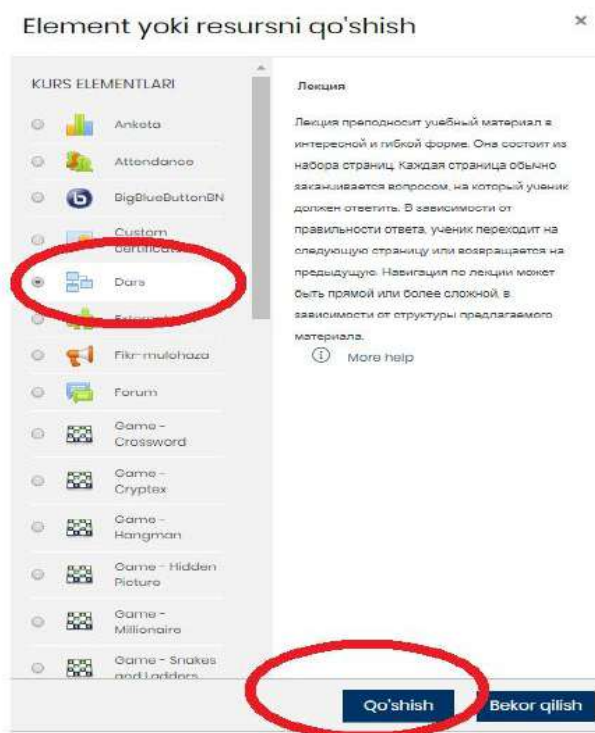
Element yoki resursni qo'shish

×

KURS ELEMENTLARI

Anketa

Attendance

BigBlueButtonBN

Custom certificate

Dars

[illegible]

Fikr-mulohaza

Forum

Game - Crossword

Game - Cryptex

Game - Hangman

Game - Hidden Picture

Game - Millionaire

Game - Snakes and Ladders

Лекция

Лекция преподносит учебный материал в интересной и гибкой форме. Она состоит из набора страниц. Каждая страница обычно заканчивается вопросом, на который ученик должен ответить. В зависимости от правильности ответа, ученик переходит на следующую страницу или возвращается на предыдущую. Навигация по лекции может быть прямой или более сложной, в зависимости от структуры предлагаемого материала.

More help

Qo'shish

Bekor qilish